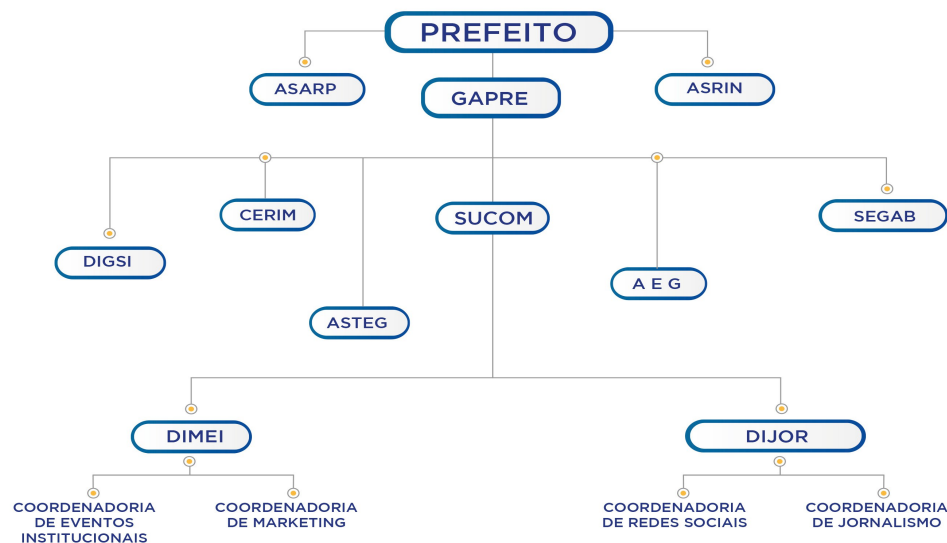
PREFEITO

ASARP

GAPRE

ASRIN

CERIM

SUCOM

SEGAB

DIGSI

A E G

ASTEG

DIMEI

DIJOR

COORDENADORIA DE EVENTOS INSTITUCIONAIS

COORDENADORIA DE MARKETING

COORDENADORIA DE REDES SOCIAIS

COORDENADORIA DE JORNALISMO